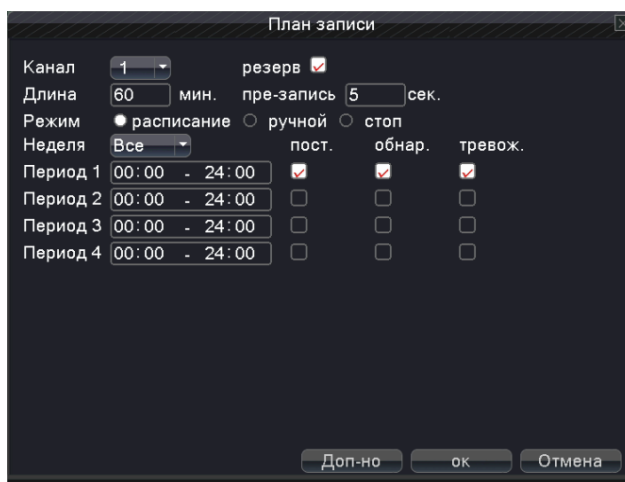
План записи

Канал 1 резерв
Длина 60 мин. пре-запись 5 сек.
Режим расписание ручной стоп
Неделя Все пост. обнар. тревож.

| | | | | |
|---|---|---|---|---|
| Период 1 | 00:00 - 24:00 | ☑ | ☑ | ☑ |
| Период 2 | 00:00 - 24:00 | ☐ | ☐ | ☐ |
| Период 3 | 00:00 - 24:00 | ☐ | ☐ | ☐ |
| Период 4 | 00:00 - 24:00 | ☐ | ☐ | ☐ |

Доп-но ок Отмена